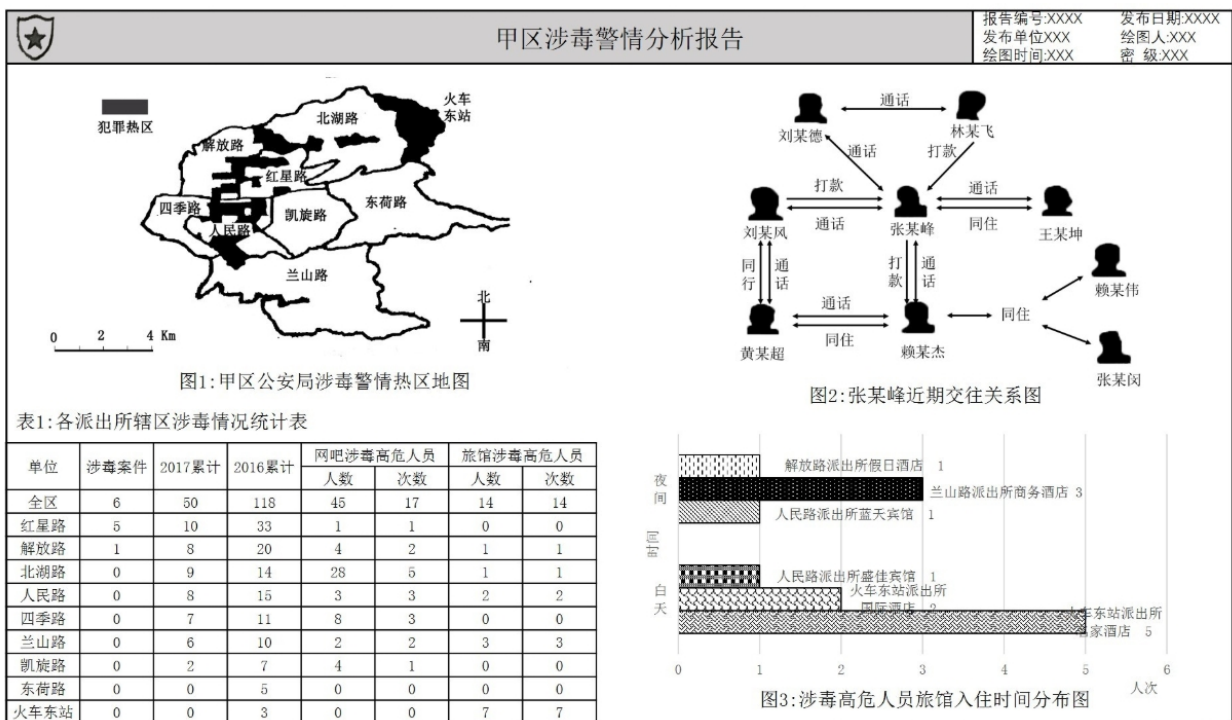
甲区涉毒警情分析报告

报告编号:XXXX 发布日期:XXXX
发布单位XXX 绘图人:XXX
绘图时间:XXX 密 级:XXX

犯罪热区
火车东站
北湖路
解放路
红星路
四季路
凯旋路
东荷路
人民路
兰山路
北
南
0 2 4 Km

图1:甲区公安局涉毒警情热区地图

刘某德
通话
林某飞
通话
打款
打款
通话
通话
刘某风
通话
张某峰
同住
王某坤
同行
通话
打款
通话
赖某伟
通话
同住
同住
黄某超
赖某杰
张某闵

图2:张某峰近期交往关系图

表1:各派出所辖区涉毒情况统计表

| 单位 | 涉毒案件 | 2017累计 | 2016累计 | 网吧涉毒高危人员 人数 | 网吧涉毒高危人员 次数 | 旅馆涉毒高危人员 人数 | 旅馆涉毒高危人员 次数 |
|---|---|---|---|---|---|---|---|
| 全区 | 6 | 50 | 118 | 45 | 17 | 14 | 14 |
| 红星路 | 5 | 10 | 33 | 1 | 1 | 0 | 0 |
| 解放路 | 1 | 8 | 20 | 4 | 2 | 1 | 1 |
| 北湖路 | 0 | 9 | 14 | 28 | 5 | 1 | 1 |
| 人民路 | 0 | 8 | 15 | 3 | 3 | 2 | 2 |
| 四季路 | 0 | 7 | 11 | 8 | 3 | 0 | 0 |
| 兰山路 | 0 | 6 | 10 | 2 | 2 | 3 | 3 |
| 凯旋路 | 0 | 2 | 7 | 4 | 1 | 0 | 0 |
| 东荷路 | 0 | 0 | 5 | 0 | 0 | 0 | 0 |
| 火车东站 | 0 | 0 | 3 | 0 | 0 | 7 | 7 |

夜间
解放路派出所假日酒店 1
兰山路派出所商务酒店 3
人民路派出所蓝天宾馆 1
时间
白天
人民路派出所盛佳宾馆 1
火车东站派出所国际酒店 2
火车东站派出所富家酒店 5
0 1 2 3 4 5 6
人次

图3:涉毒高危人员旅馆入住时间分布图